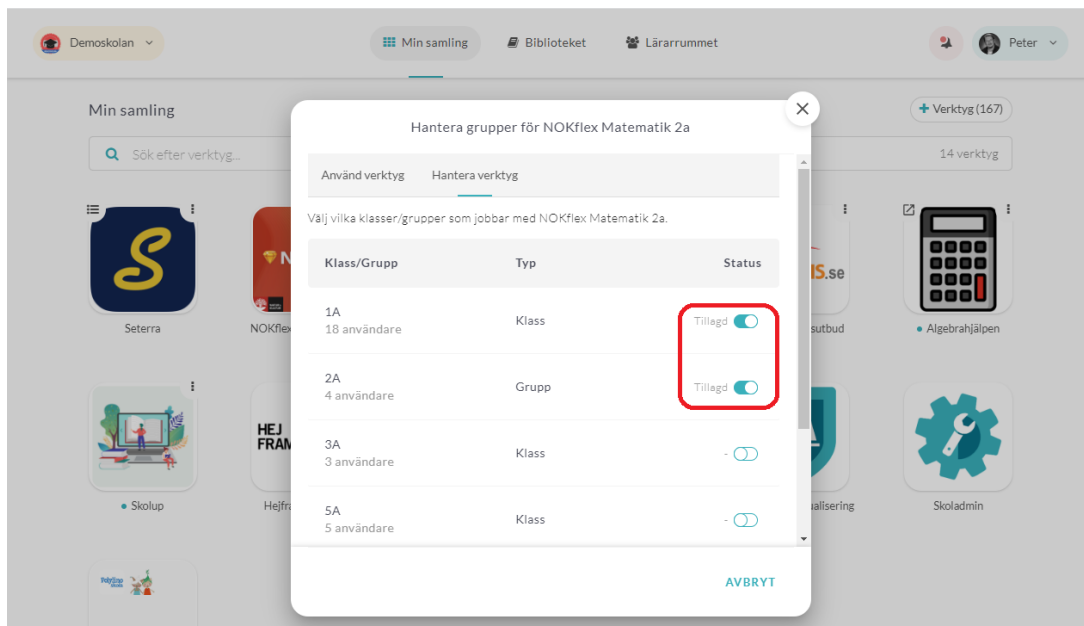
Demoskolan

Min samling

Biblioteket

Lärarrummet

Peter

Min samling

+ Verktyg (167)

Sök efter verktyg...

14 verktyg

Seterra

NOKflex

IS.se

sutbud

Algebrahjälpen

Skolup

HEJ FRAM

Hejfra

alisering

Skoladmin

Hantera grupper för NOKflex Matematik 2a

Använd verktyg

Hantera verktyg

Välj vilka klasser/grupper som jobbar med NOKflex Matematik 2a.

| Klass/Grupp | Typ | Status |
|---|---|---|
| 1A 18 användare | Klass | Tillagd |
| 2A 4 användare | Grupp | Tillagd |
| 3A 3 användare | Klass | - |
| 5A 5 användare | Klass | - |

AVBRYT